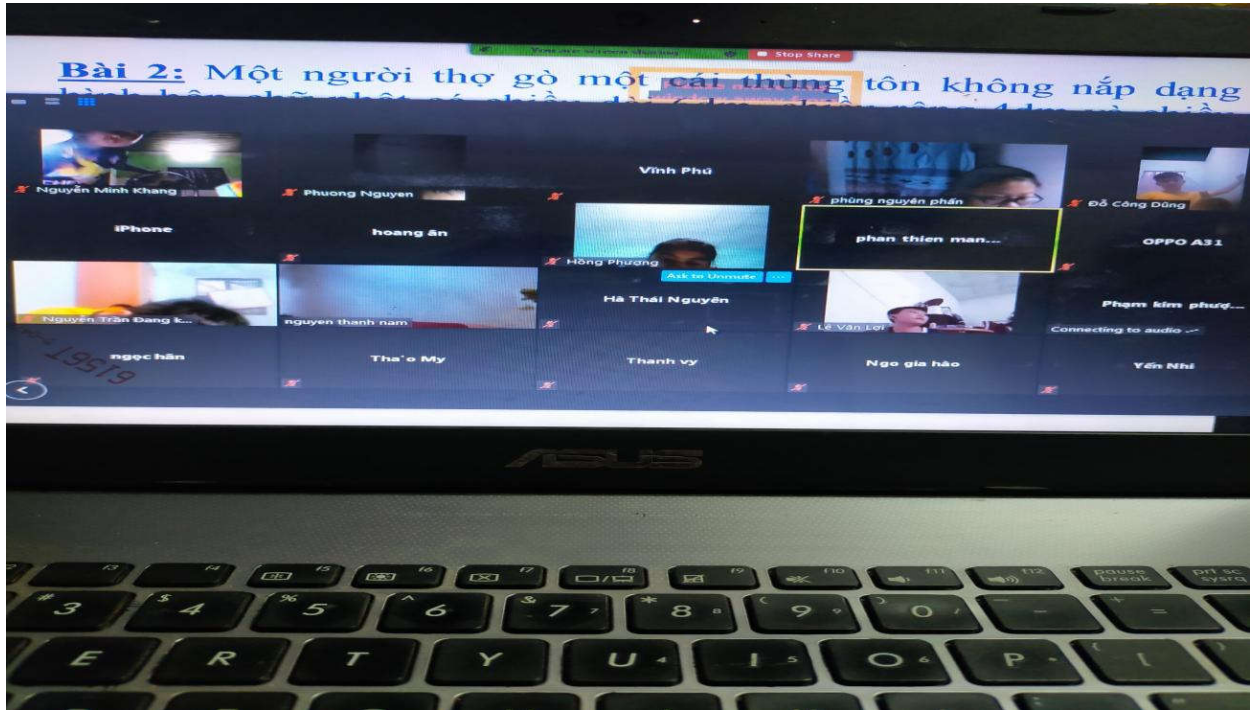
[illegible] Stop Share

Bài 2: Một người thợ gò một cái thùng tôn không nắp dạng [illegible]

Nguyễn Minh Khang
Phuong Nguyen
Vĩnh Phú
phùng nguyễn phấn
Đỗ Công Dũng
iPhone
hoang ân
Hồng Phượng
Ask to Unmute
phan thien man...
OPPO A31
Nguyễn Trần Đang k...
nguyen thanh nam
Hà Thái Nguyên
Lê Văn Lợi
Phạm kim phượ...
Connecting to audio
ngọc hân
Tha'o My
Thanh vy
Ngo gia hảo
Yến Nhi

ASUS

pause break
prt sc sysrq
3 4 5 6 7 8 9 0
E R T Y U I O P